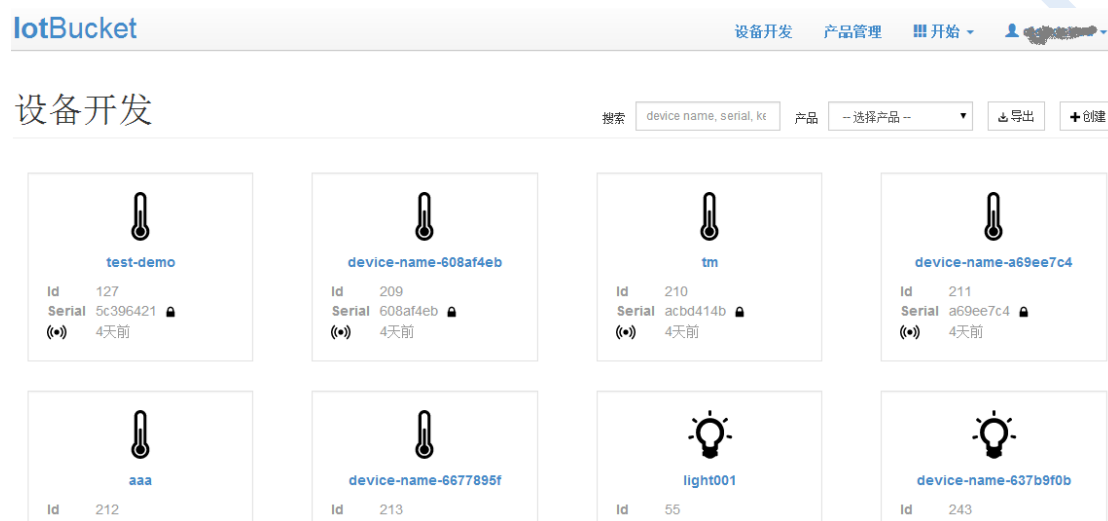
IotBucket

设备开发 产品管理 开始 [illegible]

设备开发

搜索 device name, serial, ke 产品 -- 选择产品 -- 导出 创建

test-demo
Id 127
Serial 5c396421
4天前

device-name-608af4eb
Id 209
Serial 608af4eb
4天前

tm
Id 210
Serial acbd414b
4天前

device-name-a69ee7c4
Id 211
Serial a69ee7c4
4天前

aaa
Id 212

device-name-6677895f
Id 213

light001
Id 55

device-name-637b9f0b
Id 243